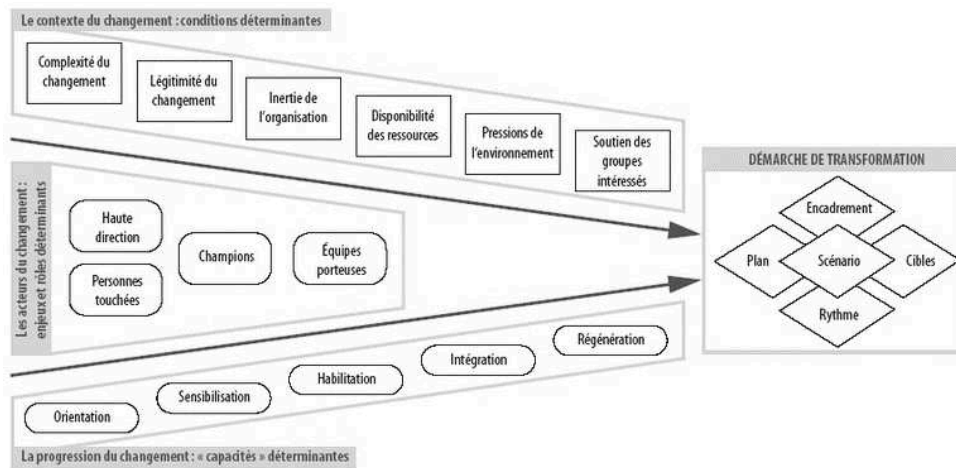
Le contexte du changement : conditions déterminantes

Complexité du changement

Légitimité du changement

Inertie de l'organisation

Disponibilité des ressources

Pressions de l'environnement

Soutien des groupes intéressés

Les acteurs du changement : enjeux et rôles déterminants

Haute direction

Personnes touchées

Champions

Équipes porteuses

DÉMARCHE DE TRANSFORMATION

Encadrement

Plan

Scénario

Cibles

Rythme

Orientation

Sensibilisation

Habilitation

Intégration

Régénération

La progression du changement : « capacités » déterminantes